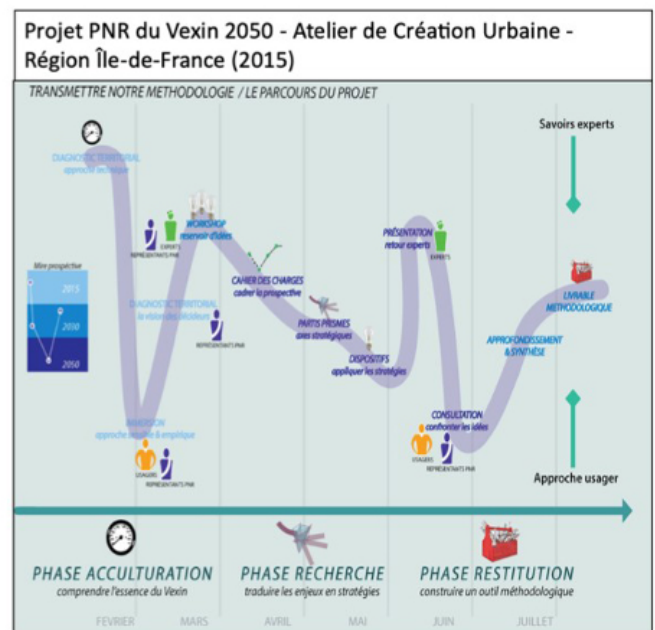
Projet PNR du Vexin 2050 - Atelier de Création Urbaine - Région Île-de-France (2015)

TRANSMETTRE NOTRE METHODOLOGIE / LE PARCOURS DU PROJET

Savoirs experts

DIAGNOSTIC TERRITORIAL
approche technique

WORKSHOP
réservoir d'idées

EXPERTS

REPRÉSENTANTS PNR

filtre prospective

2015

2030

2050

DIAGNOSTIC TERRITORIAL
la vision des vexinois

REPRÉSENTANTS PNR

CAHIER DES CHARGES
cadrer la prospective

PARTIS PRISMES
axes stratégiques

DISPOSITIFS
appliquer les stratégies

PRÉSENTATION
retour experts

EXPERTS

LIVRABLE
MÉTHODOLOGIQUE

APPROFONDISSEMENT
& SYNTHÈSE

IMMERSION
approche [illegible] & empirique

USAGERS

REPRÉSENTANTS PNR

CONSULTATION
confronter les idées

USAGERS

REPRÉSENTANTS PNR

Approche usager

PHASE ACCULTURATION
comprendre l'essence du Vexin

PHASE RECHERCHE
traduire les enjeux en stratégies

PHASE RESTITUTION
construire un outil méthodologique

FEVRIER MARS AVRIL MAI JUIN JUILLET